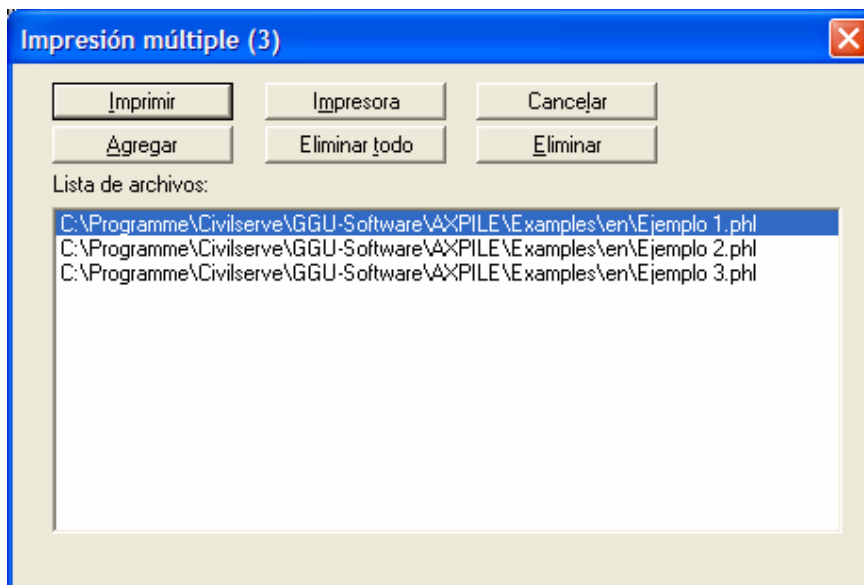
Impresión múltiple (3)

Imprimir

Impresora

Cancelar

Agregar

Eliminar todo

Eliminar

Lista de archivos:

C:\Programme\Civilserve\GGU-Software\AXPILE\Examples\en\Ejemplo 1.phl
C:\Programme\Civilserve\GGU-Software\AXPILE\Examples\en\Ejemplo 2.phl
C:\Programme\Civilserve\GGU-Software\AXPILE\Examples\en\Ejemplo 3.phl